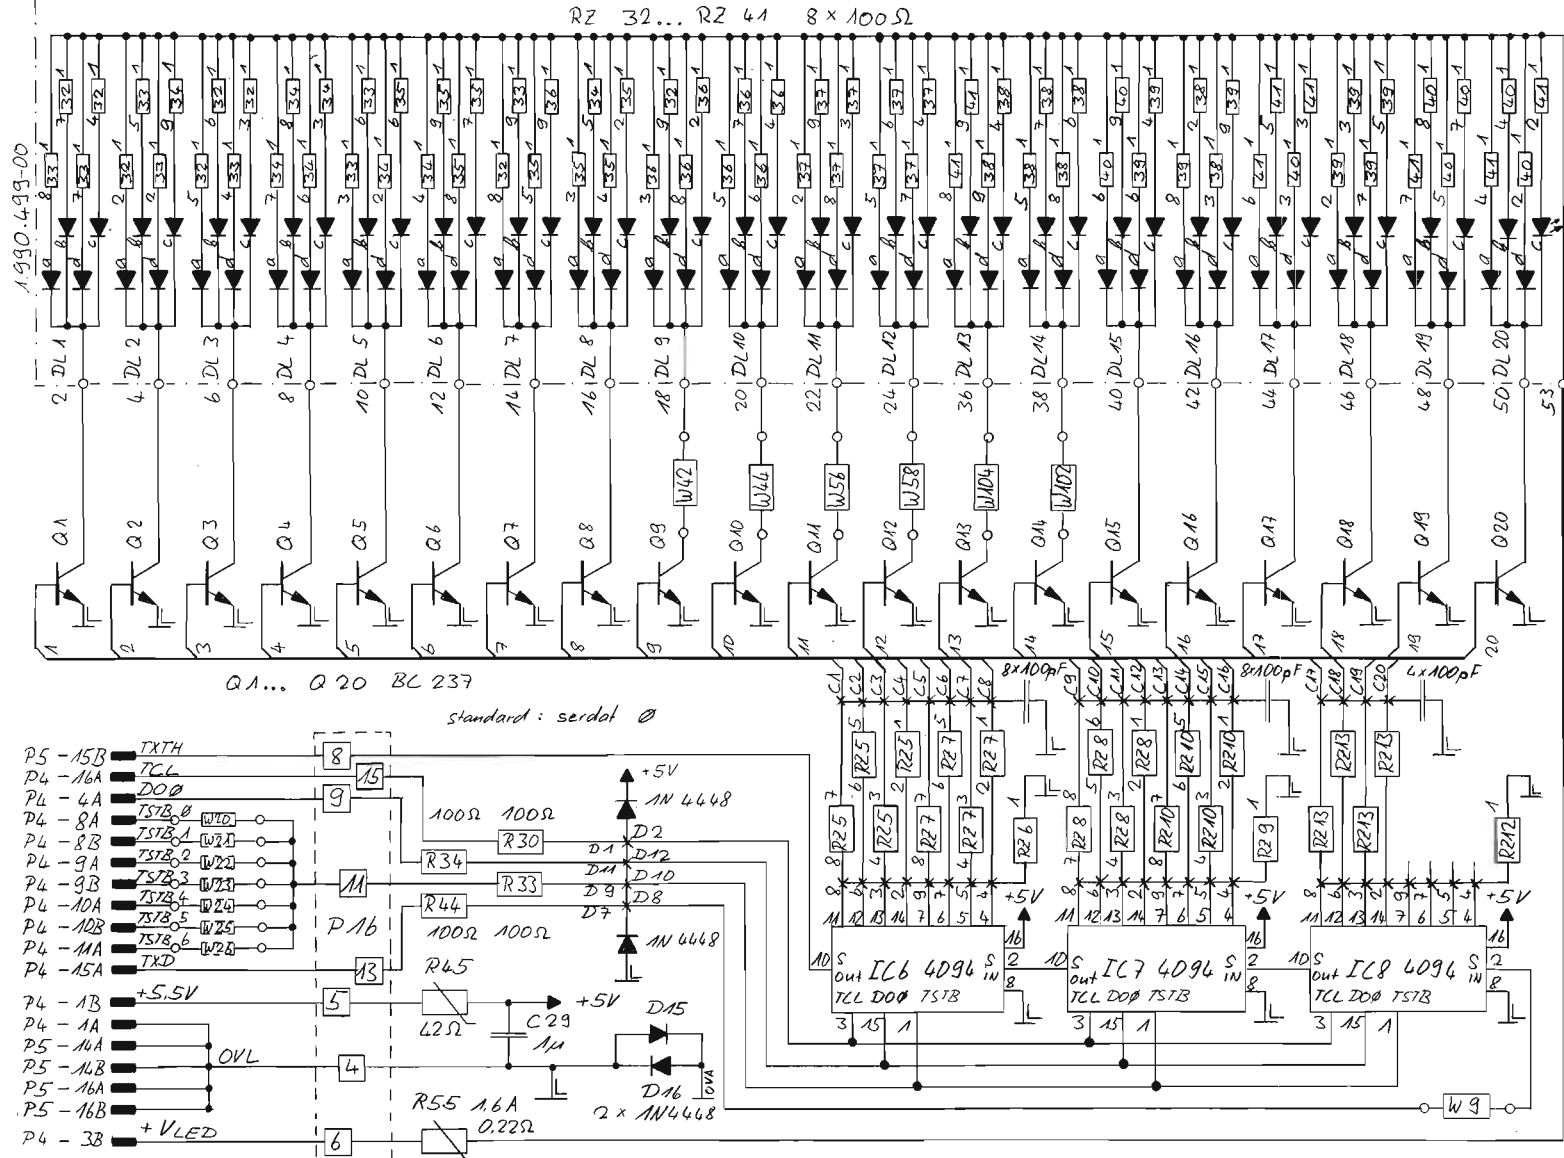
RZ 32... RZ 41 8 × 100Ω

1.990.499-00

DL 1 DL 2 DL 3 DL 4 DL 5 DL 6 DL 7 DL 8 DL 9 DL 10 DL 11 DL 12 DL 13 DL 14 DL 15 DL 16 DL 17 DL 18 DL 19 DL 20

2 4 6 8 10 12 14 16 18 20 22 24 36 38 40 42 44 46 48 50 53

W42 W44 W56 W58 W104 W102

Q1 Q2 Q3 Q4 Q5 Q6 Q7 Q8 Q9 Q10 Q11 Q12 Q13 Q14 Q15 Q16 Q17 Q18 Q19 Q20

1 2 3 4 5 6 7 8 9 10 11 12 13 14 15 16 17 18 19 20

Q1... Q20 BC 237

C1 C2 C3 C4 C5 C6 C7 C8 8×100pF C9 C10 C11 C12 C13 C14 C15 C16 8×100pF C17 C18 C19 C20 4×100pF

standard : serdat Ø

P5 - 15B TXTH 8
P4 - 16A TCL 15
P4 - 4A DOØ 9
P4 - 8A TSTB Ø W20
P4 - 8B TSTB 1 W21
P4 - 9A TSTB 2 W22
P4 - 9B TSTB 3 W23 11
P4 - 10A TSTB 4 W24
P4 - 10B TSTB 5 W25
P4 - 11A TSTB 6 W26
P4 - 15A TXD 13
P4 - 1B +5,5V 5
P4 - 1A
P5 - 14A
P4 - 14B OVL 4
P5 - 16A
P5 - 16B
P4 - 3B +VLED 6

P16

+5V 1N 4448 100Ω 100Ω R30 R34 R33 R44 100Ω 100Ω 1N 4448
D2 D1 D12 D11 D10 D9 D8 D7

R45 42Ω C29 1µ +5V D15 D16 2 × 1N4448 OVA
R55 1,6A 0,22Ω

RZ5 RZ5 RZ7 RZ7 RZ5 RZ5 RZ7 RZ7 RZ6 RZ8 RZ8 RZ10 RZ10 RZ8 RZ8 RZ10 RZ10 RZ9 RZ13 RZ13 RZ13 RZ13 RZ12

+5V +5V +5V

IC6 4094 S out S IN TCL DOØ TSTB
IC7 4094 S out S IN TCL DOØ TSTB
IC8 4094 S out S IN TCL DOØ TSTB

11 12 13 14 7 6 5 4 16 10 2 8 3 15 1

W9